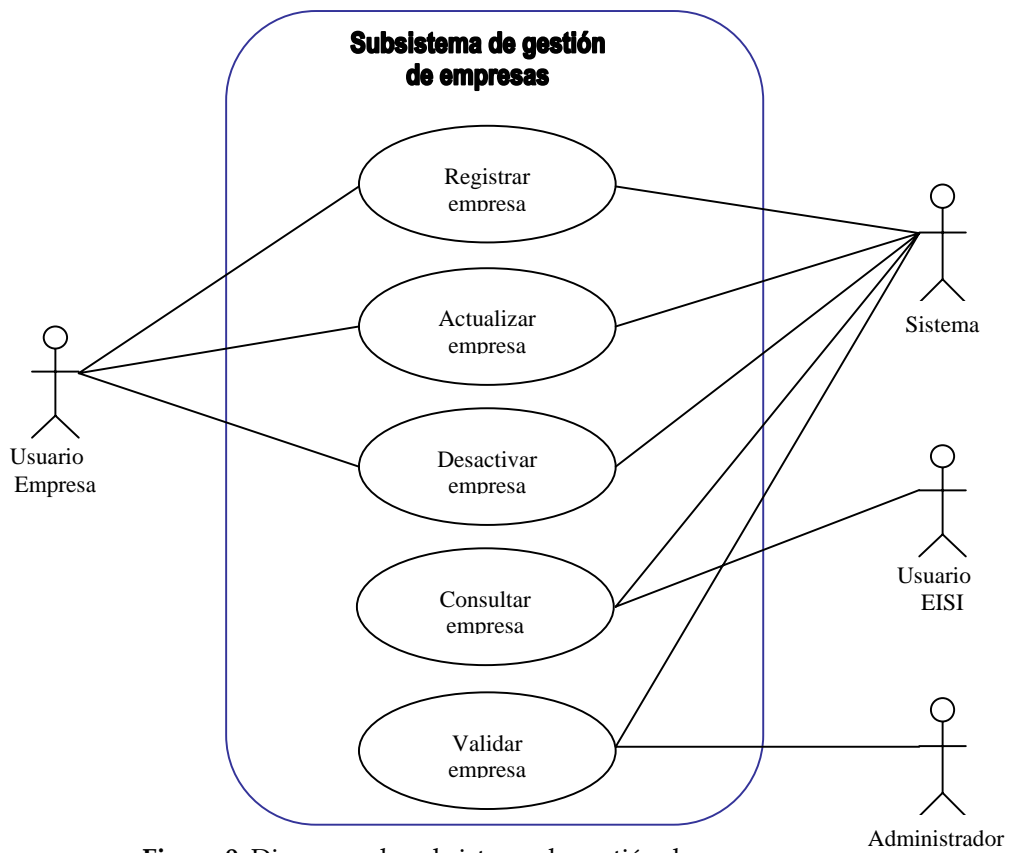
Subsistema de gestión de empresas

Registrar empresa

Actualizar empresa

Desactivar empresa

Consultar empresa

Validar empresa

Usuario Empresa

Sistema

Usuario EISI

Administrador

Figura 9. Diagrama subsistema de gestión de empresas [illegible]